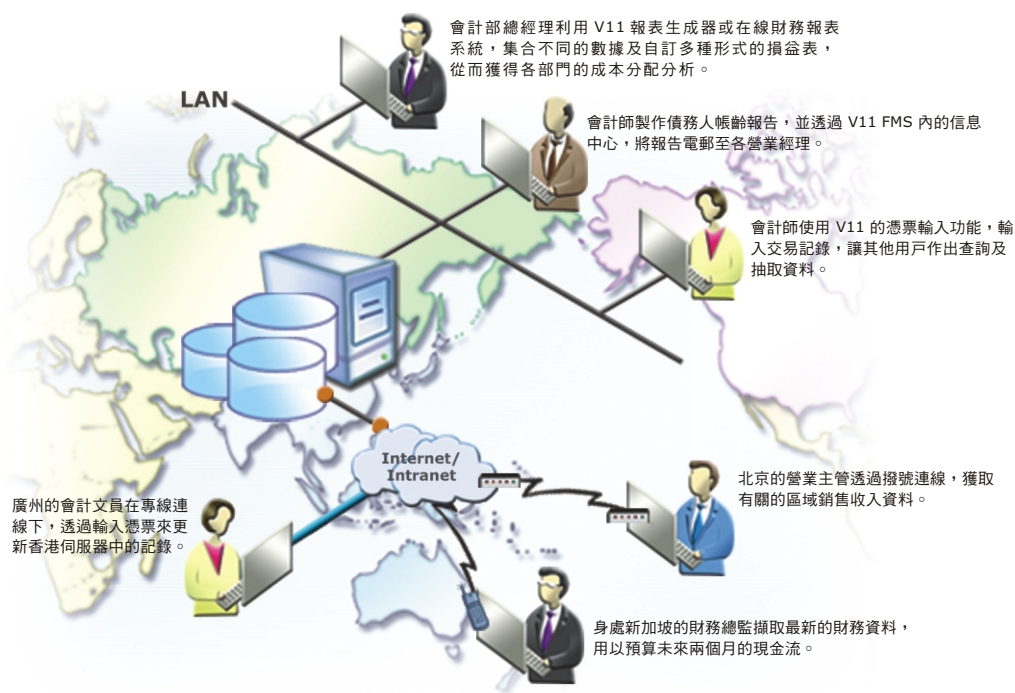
會計部總經理利用 V11 報表生成器或在線財務報表系統，集合不同的數據及自訂多種形式的損益表，從而獲得各部門的成本分配分析。

LAN

會計師製作債務人帳齡報告，並透過 V11 FMS 內的信息中心，將報告電郵至各營業經理。

會計師使用 V11 的憑票輸入功能，輸入交易記錄，讓其他用戶作出查詢及抽取資料。

Internet/ Intranet

廣州的會計文員在專線連線下，透過輸入憑票來更新香港伺服器中的記錄。

北京的營業主管透過撥號連線，獲取有關的區域銷售收入資料。

身處新加坡的財務總監擷取最新的財務資料，用以預算未來兩個月的現金流。